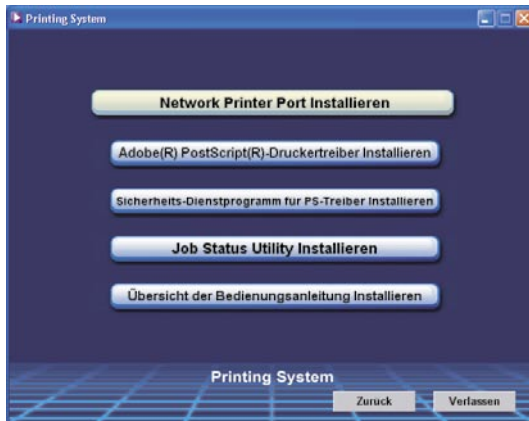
Printing System

Network Printer Port Installieren

Adobe(R) PostScript(R)-Druckertreiber Installieren

Sicherheits-Dienstprogramm für PS-Treiber Installieren

Job Status Utility Installieren

Übersicht der Bedienungsanleitung Installieren

Printing System

Zuruck

Verlassen